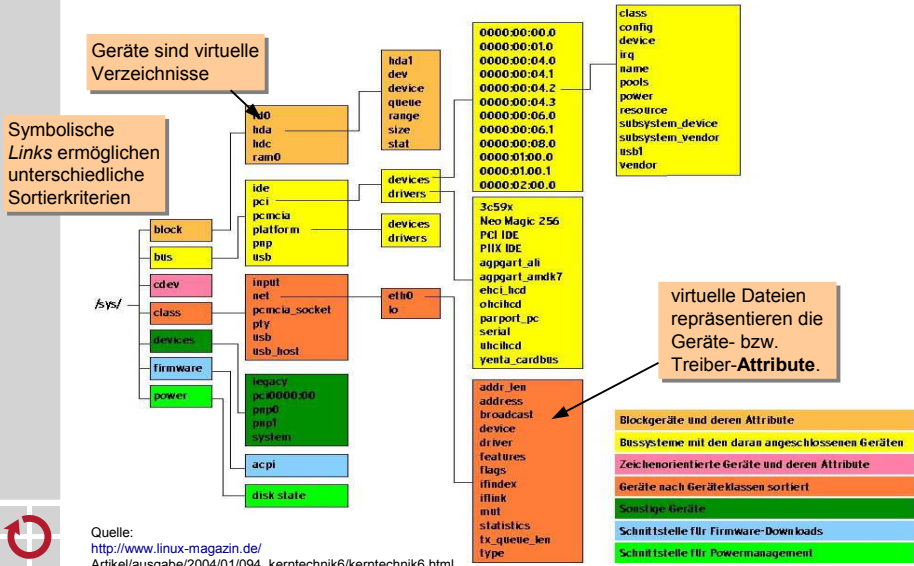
Geräte sind virtuelle Verzeichnisse

Symbolische *Links* ermöglichen unterschiedliche Sortierkriterien

/sys/

block
bus
cdev
class
devices
firmware
power

hd0
hda
hdc
ram0

hda1
dev
device
queue
range
size
stat

ide
pci
pcmcia
platform
pnp
usb

devices
drivers

devices
drivers

0000:00:00.0
0000:00:01.0
0000:00:04.0
0000:00:04.1
0000:00:04.2
0000:00:04.3
0000:00:06.0
0000:00:06.1
0000:00:08.0
0000:01:00.0
0000:01:00.1
0000:02:00.0

class
config
device
irq
name
pools
power
resource
subsystem_device
subsystem_vendor
usb1
vendor

3c59x
Neo Magic 256
PCI IDE
PIIX IDE
agpgart_ali
agpgart_amdk7
ehci_hcd
ohcihcd
parport_pc
serial
uhcihcd
yenta_cardbus

input
net
pcmcia_socket
pty
usb
usb_host

eth0
lo

legacy
pci0000:00
pnp0
pnp1
system

acpi

disk state

virtuelle Dateien repräsentieren die Geräte- bzw. Treiber-**Attribute**.

addr_len
address
broadcast
device
driver
features
flags
ifindex
iflink
mut
statistics
tx_queue_len
type

Blockgeräte und deren Attribute
Bussysteme mit den daran angeschlossenen Geräten
Zeichenorientierte Geräte und deren Attribute
Geräte nach Geräteklassen sortiert
Sonstige Geräte
Schnittstelle für Firmware-Downloads
Schnittstelle für Powermanagement

Quelle:
http://www.linux-magazin.de/
Artikel/ausgabe/2004/01/094_kerntechnik6/kerntechnik6.html